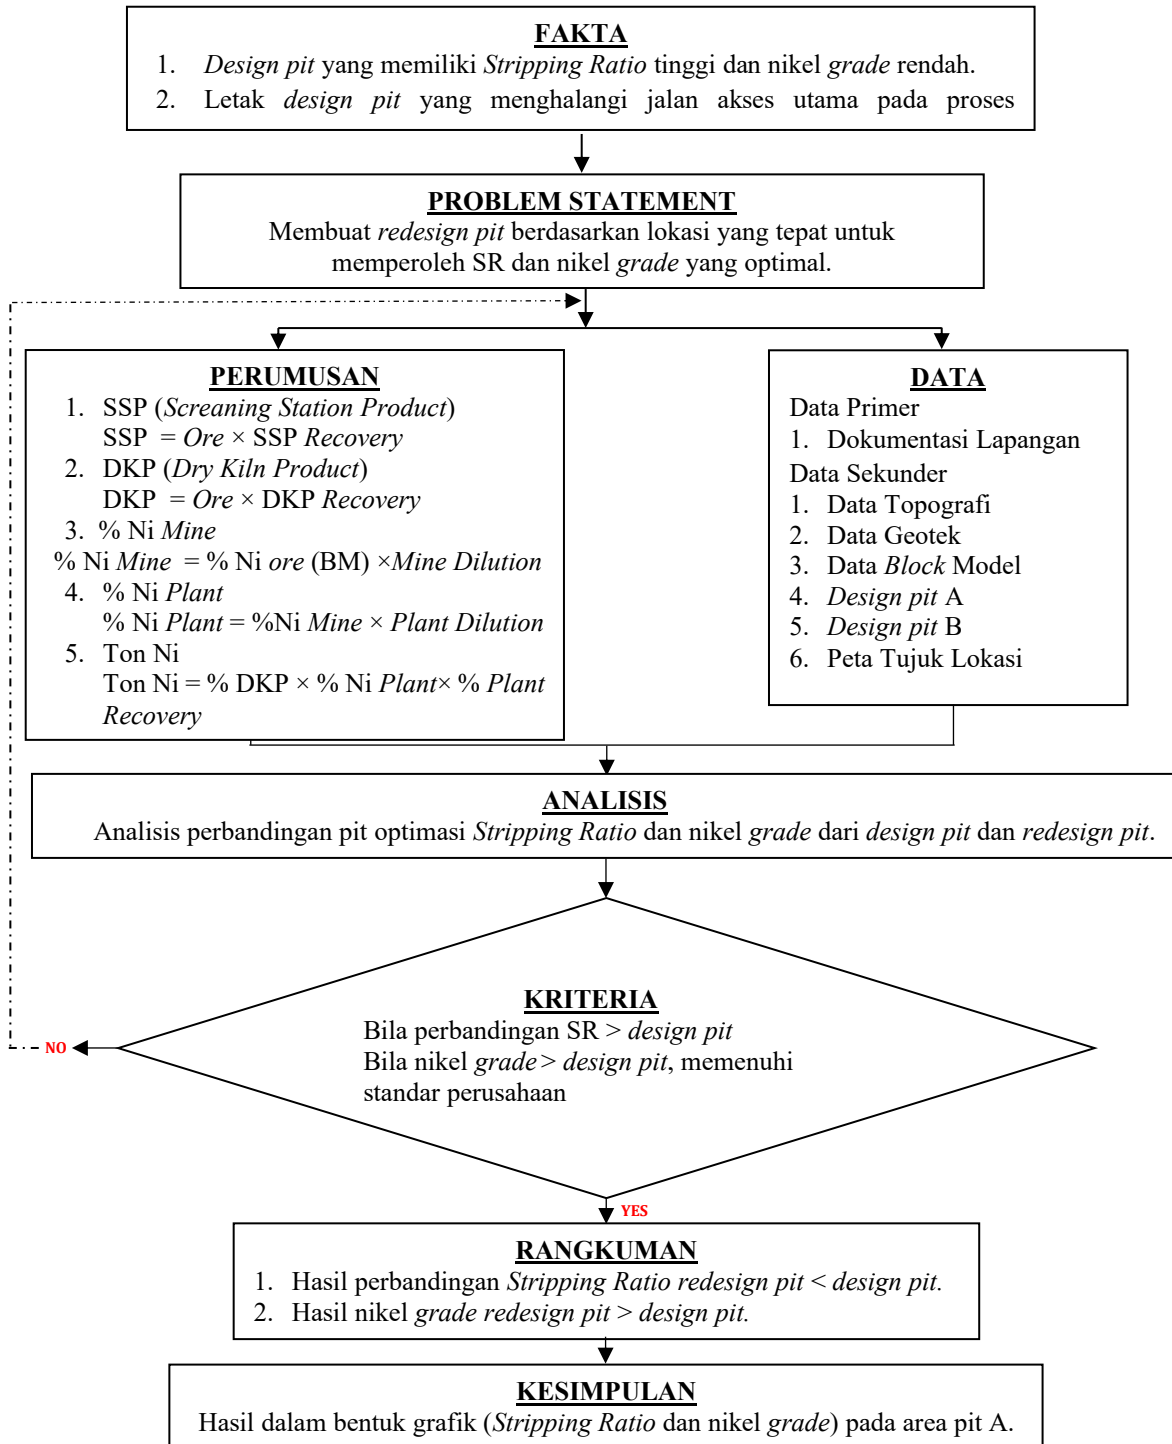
FAKTA
1. Design pit yang memiliki Stripping Ratio tinggi dan nikel grade rendah.
2. Letak design pit yang menghalangi jalan akses utama pada proses

PROBLEM STATEMENT
Membuat redesign pit berdasarkan lokasi yang tepat untuk memperoleh SR dan nikel grade yang optimal.

PERUMUSAN
1. SSP (Screaning Station Product)
SSP = Ore × SSP Recovery
2. DKP (Dry Kiln Product)
DKP = Ore × DKP Recovery
3. % Ni Mine
% Ni Mine = % Ni ore (BM) ×Mine Dilution
4. % Ni Plant
% Ni Plant = %Ni Mine × Plant Dilution
5. Ton Ni
Ton Ni = % DKP × % Ni Plant× % Plant Recovery

DATA
Data Primer
1. Dokumentasi Lapangan
Data Sekunder
1. Data Topografi
2. Data Geotek
3. Data Block Model
4. Design pit A
5. Design pit B
6. Peta Tujuk Lokasi

ANALISIS
Analisis perbandingan pit optimasi Stripping Ratio dan nikel grade dari design pit dan redesign pit.

KRITERIA
Bila perbandingan SR > design pit
Bila nikel grade > design pit, memenuhi standar perusahaan

NO

YES

RANGKUMAN
1. Hasil perbandingan Stripping Ratio redesign pit < design pit.
2. Hasil nikel grade redesign pit > design pit.

KESIMPULAN
Hasil dalam bentuk grafik (Stripping Ratio dan nikel grade) pada area pit A.